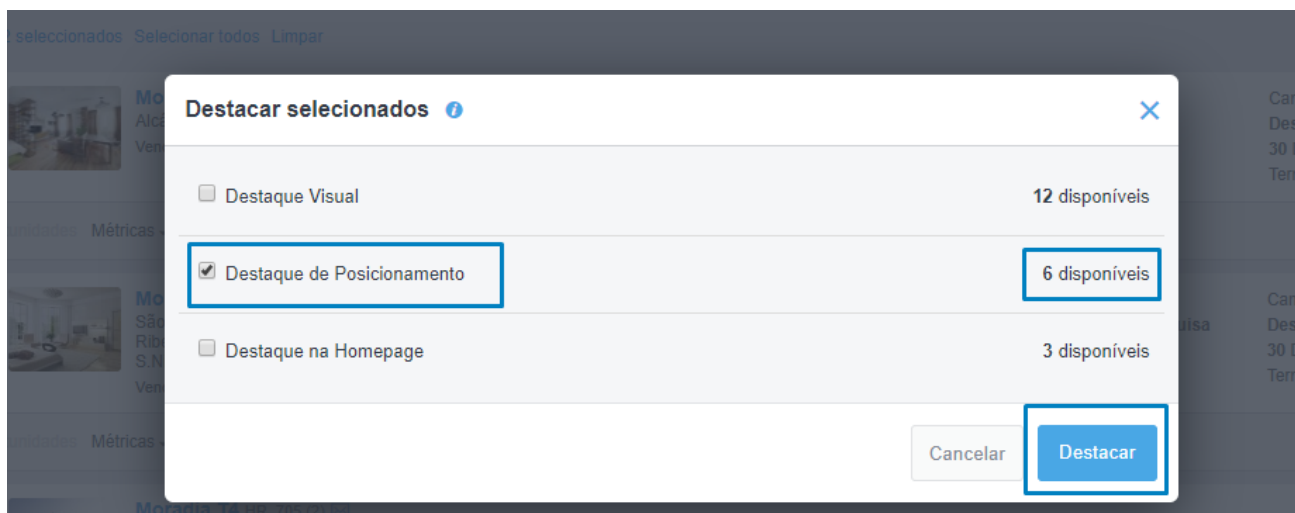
seleccionados Selecionar todos Limpar

Destacar selecionados

Destaque Visual
12 disponíveis

Destaque de Posicionamento
6 disponíveis

Destaque na Homepage
3 disponíveis

Cancelar
Destacar

Métricas
Métricas